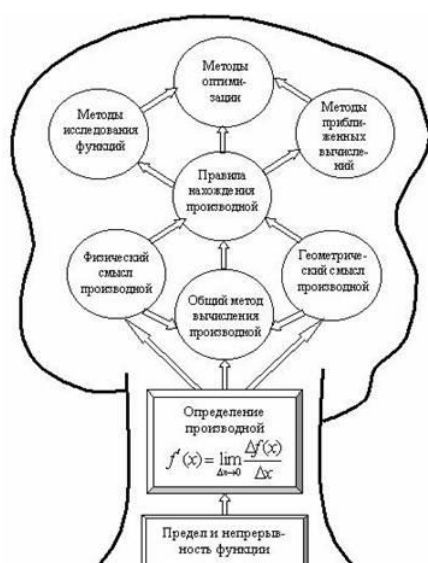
Методы оптимизации

Методы исследования функций

Методы приближенных вычислений

Правила нахождения производной

Физический смысл производной

Геометрический смысл производной

Общий метод вычисления производной

Определение производной
$f'(x) = \lim_{\Delta x \to 0} \frac{\Delta f(x)}{\Delta x}$

Предел и непрерывность функции